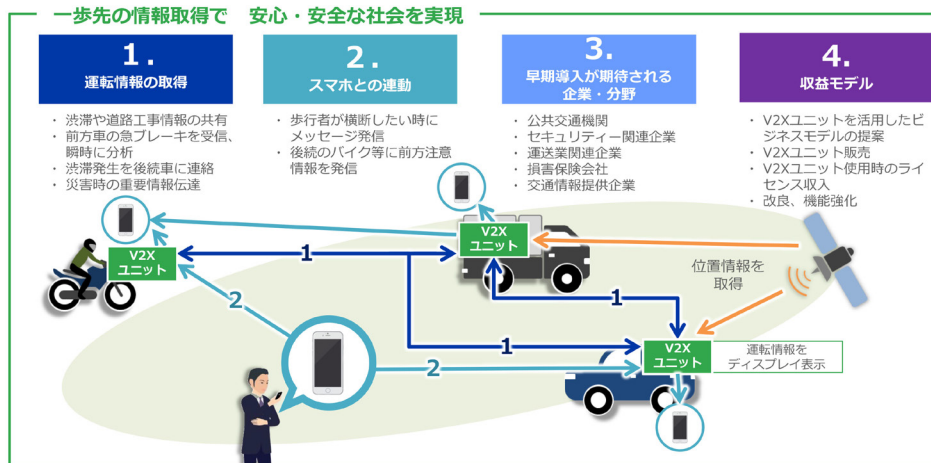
一歩先の情報取得で　安心・安全な社会を実現

1.
運転情報の取得

・渋滞や道路工事情報の共有
・前方車の急ブレーキを受信、瞬時に分析
・渋滞発生を後続車に連絡
・災害時の重要情報伝達

2.
スマホとの連動

・歩行者が横断したい時にメッセージ発信
・後続のバイク等に前方注意情報を発信

3.
早期導入が期待される企業・分野

・公共交通機関
・セキュリティー関連企業
・運送業関連企業
・損害保険会社
・交通情報提供企業

4.
収益モデル

・V2Xユニットを活用したビジネスモデルの提案
・V2Xユニット販売
・V2Xユニット使用時のライセンス収入
・改良、機能強化

V2X ユニット

1

V2X ユニット

2

位置情報を取得

1

1

2

V2X ユニット

運転情報をディスプレイ表示